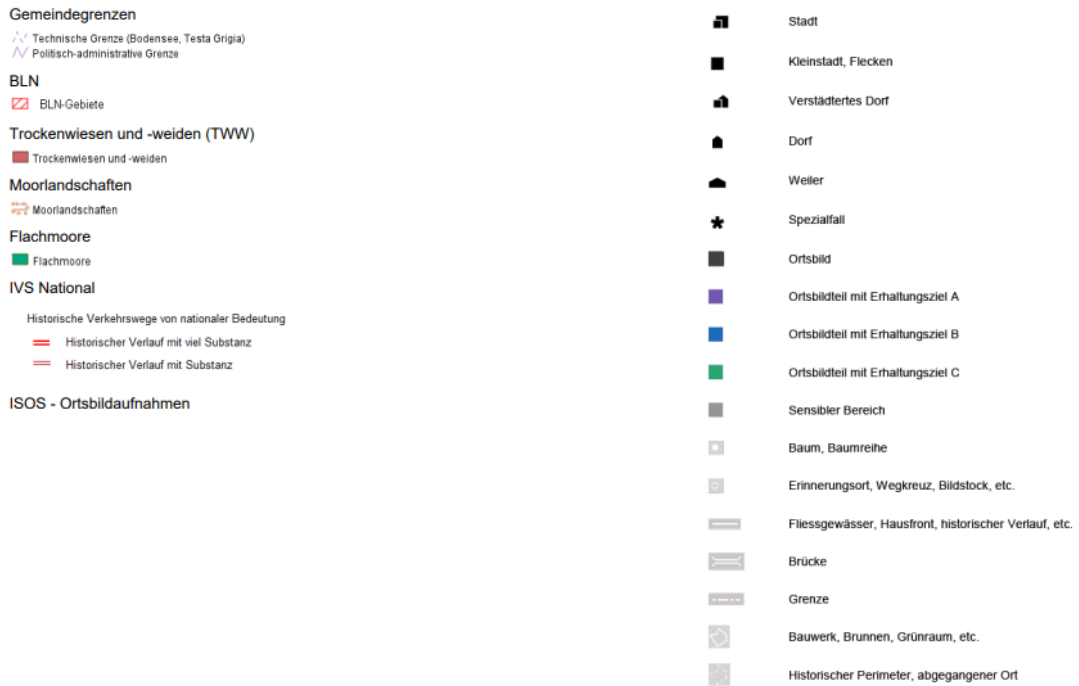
Gemeindegrenzen

Technische Grenze (Bodensee, Testa Grigia)

Politisch-administrative Grenze

BLN

BLN-Gebiete

Trockenwiesen und -weiden (TWW)

Trockenwiesen und -weiden

Moorlandschaften

Moorlandschaften

Flachmoore

Flachmoore

IVS National

Historische Verkehrswege von nationaler Bedeutung

Historischer Verlauf mit viel Substanz

Historischer Verlauf mit Substanz

ISOS - Ortsbildaufnahmen

Stadt

Kleinstadt, Flecken

Verstädtertes Dorf

Dorf

Weiler

Spezialfall

Ortsbild

Ortsbildteil mit Erhaltungsziel A

Ortsbildteil mit Erhaltungsziel B

Ortsbildteil mit Erhaltungsziel C

Sensibler Bereich

Baum, Baumreihe

Erinnerungsort, Wegkreuz, Bildstock, etc.

Fliessgewässer, Hausfront, historischer Verlauf, etc.

Brücke

Grenze

Bauwerk, Brunnen, Grünraum, etc.

Historischer Perimeter, abgegangener Ort